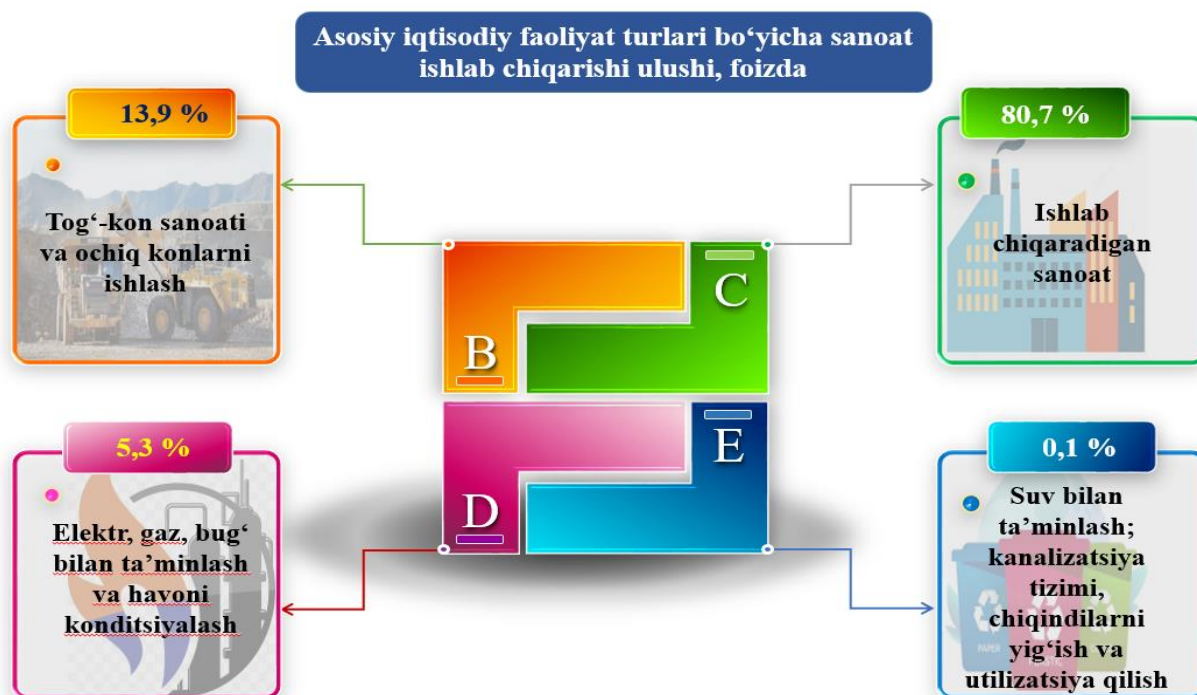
Asosiy iqtisodiy faoliyat turlari bo‘yicha sanoat ishlab chiqarishi ulushi, foizda

13,9 %

Tog‘-kon sanoati va ochiq konlarni ishlash

80,7 %

Ishlab chiqaradigan sanoat

B

C

D

E

5,3 %

Elektr, gaz, bug‘ bilan ta’minlash va havoni konditsiyalash

0,1 %

Suv bilan ta’minlash; kanalizatsiya tizimi, chiqindilarni yig‘ish va utilizatsiya qilish